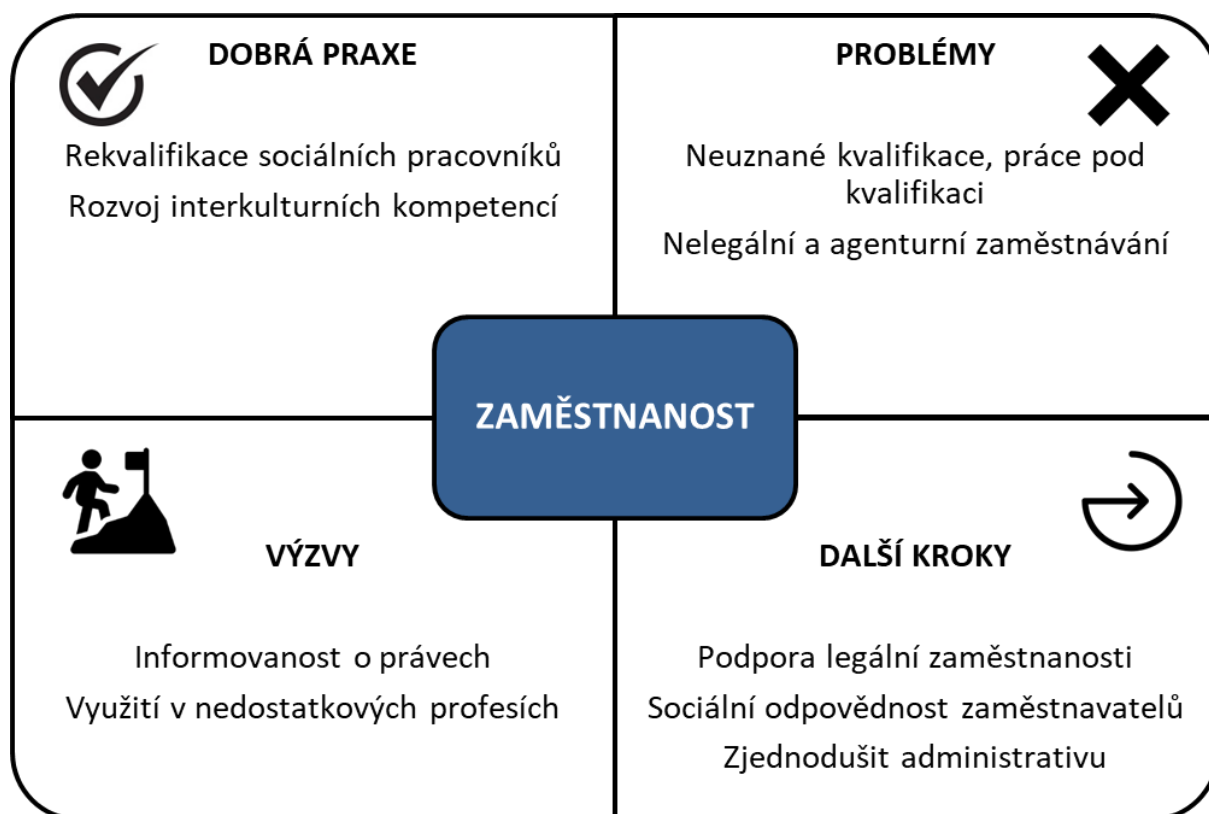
DOBRÁ PRAXE

Rekvalifikace sociálních pracovníků

Rozvoj interkulturních kompetencí

PROBLÉMY

Neuznané kvalifikace, práce pod kvalifikaci

Nelegální a agenturní zaměstnávání

ZAMĚSTNANOST

VÝZVY

Informovanost o právech

Využití v nedostatkových profesích

DALŠÍ KROKY

Podpora legální zaměstnanosti

Sociální odpovědnost zaměstnavatelů

Zjednodušit administrativu